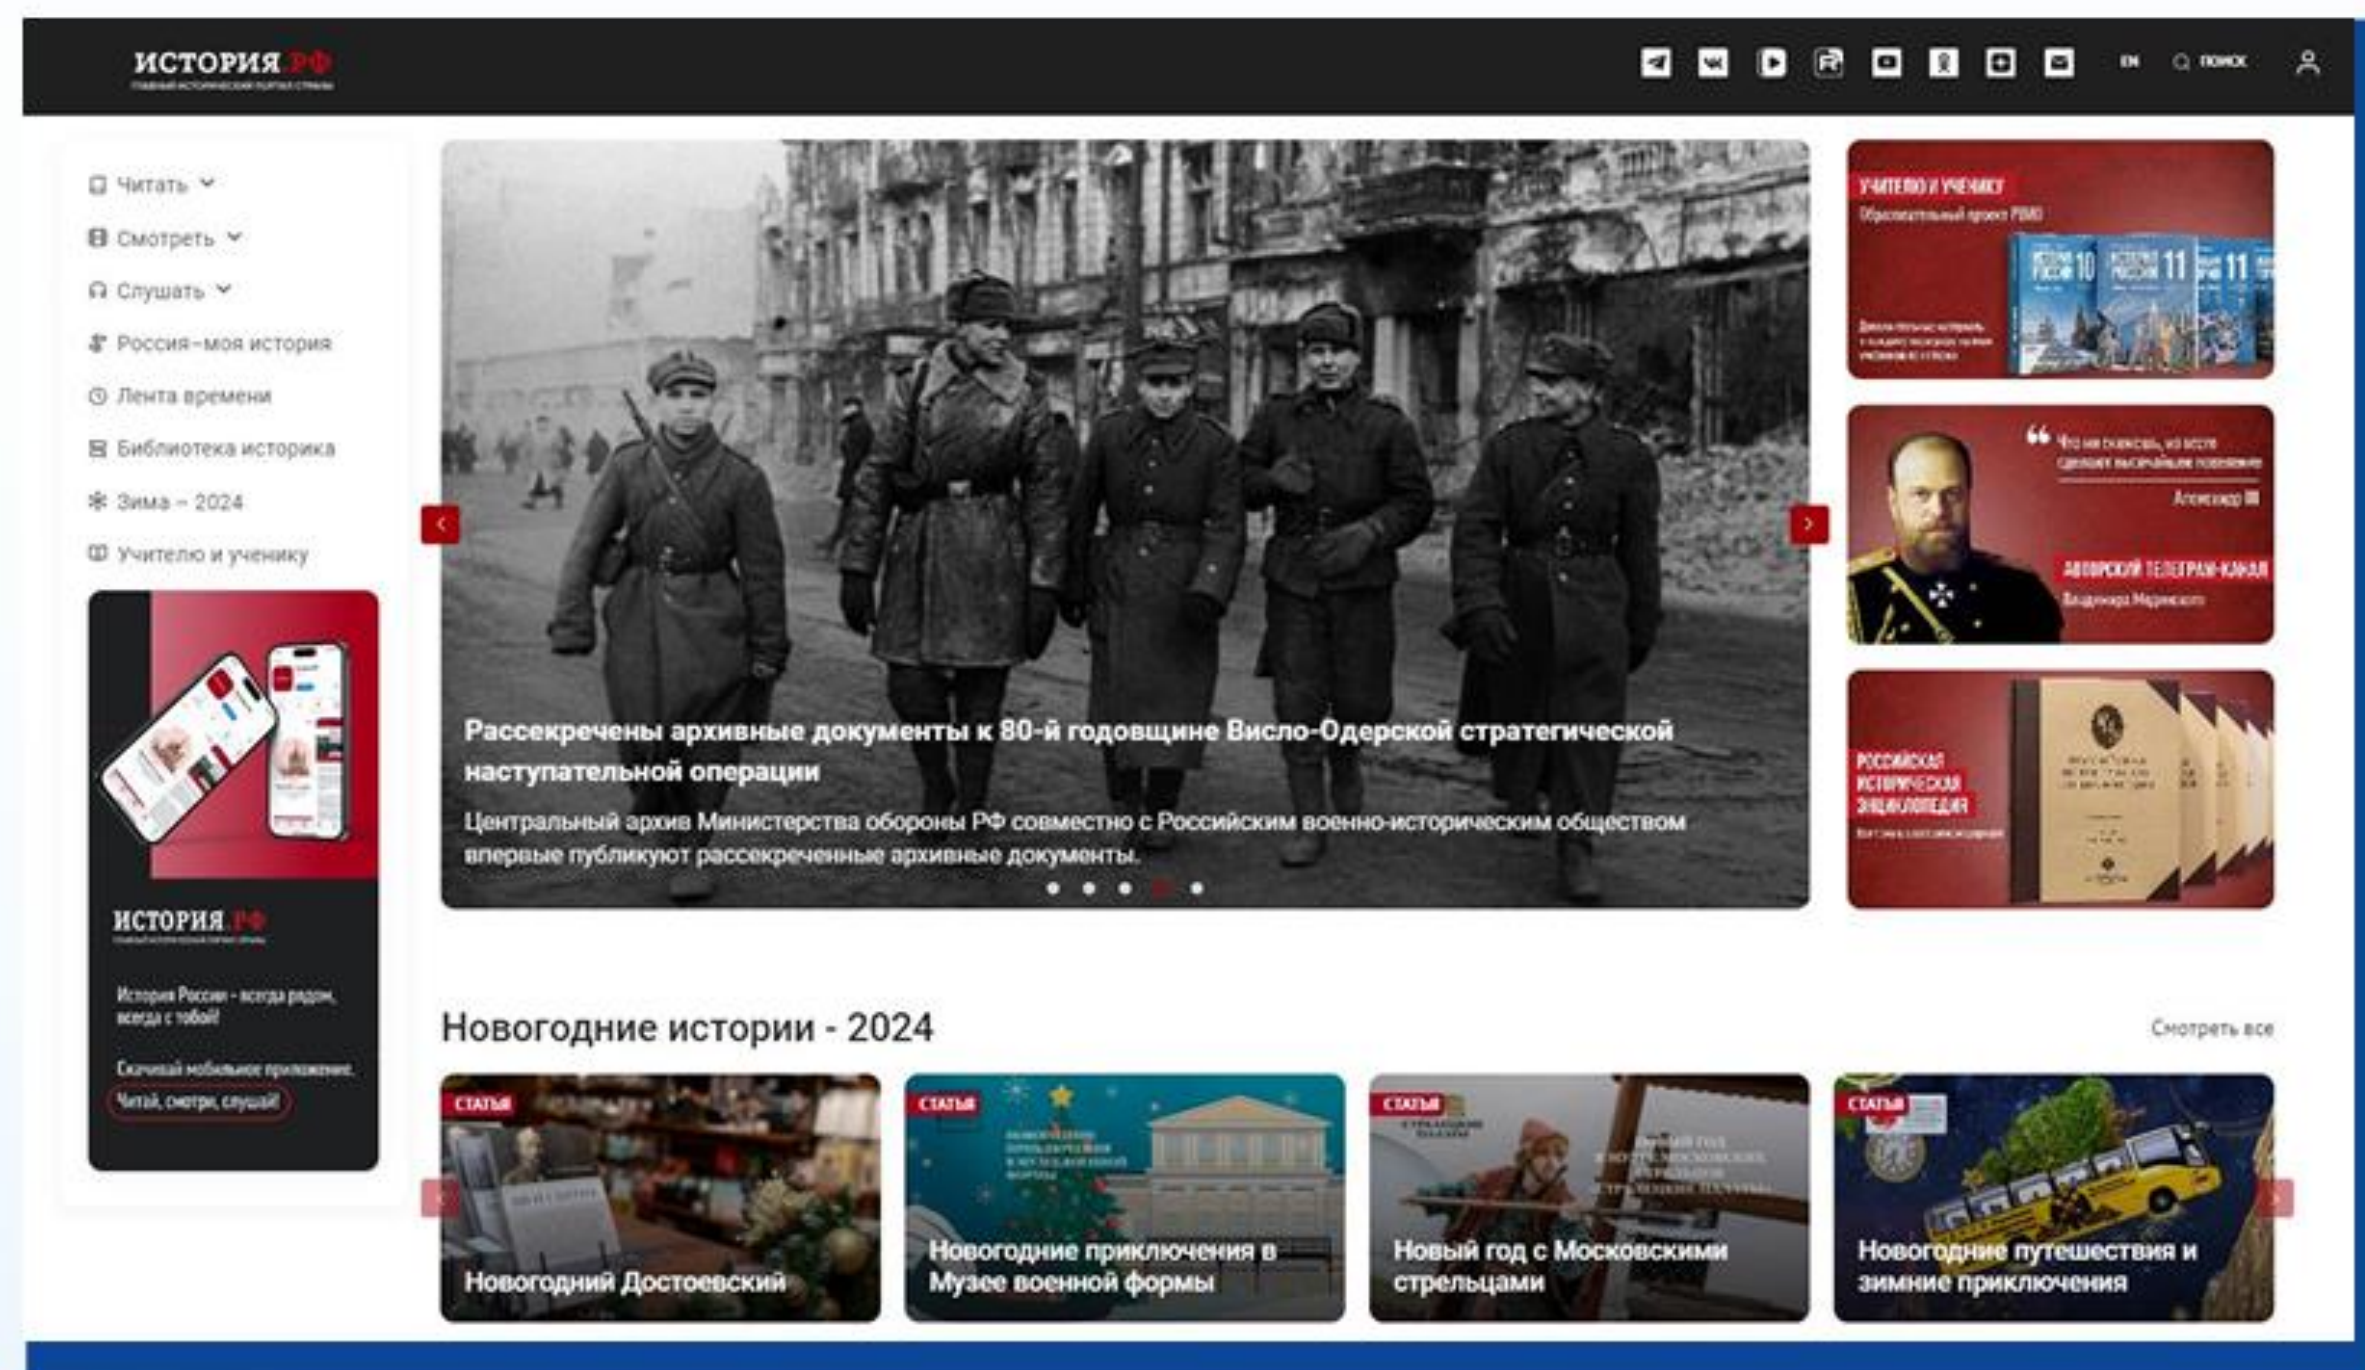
ИСТОРИЯ.РФ
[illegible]

EN ПОИСК

Читать
Смотреть
Слушать
Россия – моя история
Лента времени
Библиотека историка
Зима – 2024
Учителю и ученику

ИСТОРИЯ.РФ

История России – всегда рядом, всегда с тобой!

Скачивай мобильное приложение.
Читай, смотри, слушай!

Рассекречены архивные документы к 80-й годовщине Висло-Одерской стратегической наступательной операции

Центральный архив Министерства обороны РФ совместно с Российским военно-историческим обществом впервые публикуют рассекреченные архивные документы.

УЧИТЕЛЮ И УЧЕНИКУ
Образовательный проект РВИО
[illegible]

Что ни скажешь, но всегда сделают величайшее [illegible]
Александр III
АВТОРСКИЙ ТЕЛЕГРАМ-КАНАЛ
Владимира Мединского

РОССИЙСКАЯ ИСТОРИЧЕСКАЯ ЭНЦИКЛОПЕДИЯ
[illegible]

Новогодние истории - 2024
Смотреть все

СТАТЬИ
Новогодний Достоевский

СТАТЬИ
Новогодние приключения в Музее военной формы

СТАТЬИ
Новый год с Московскими стрельцами

СТАТЬИ
Новогодние путешествия и зимние приключения